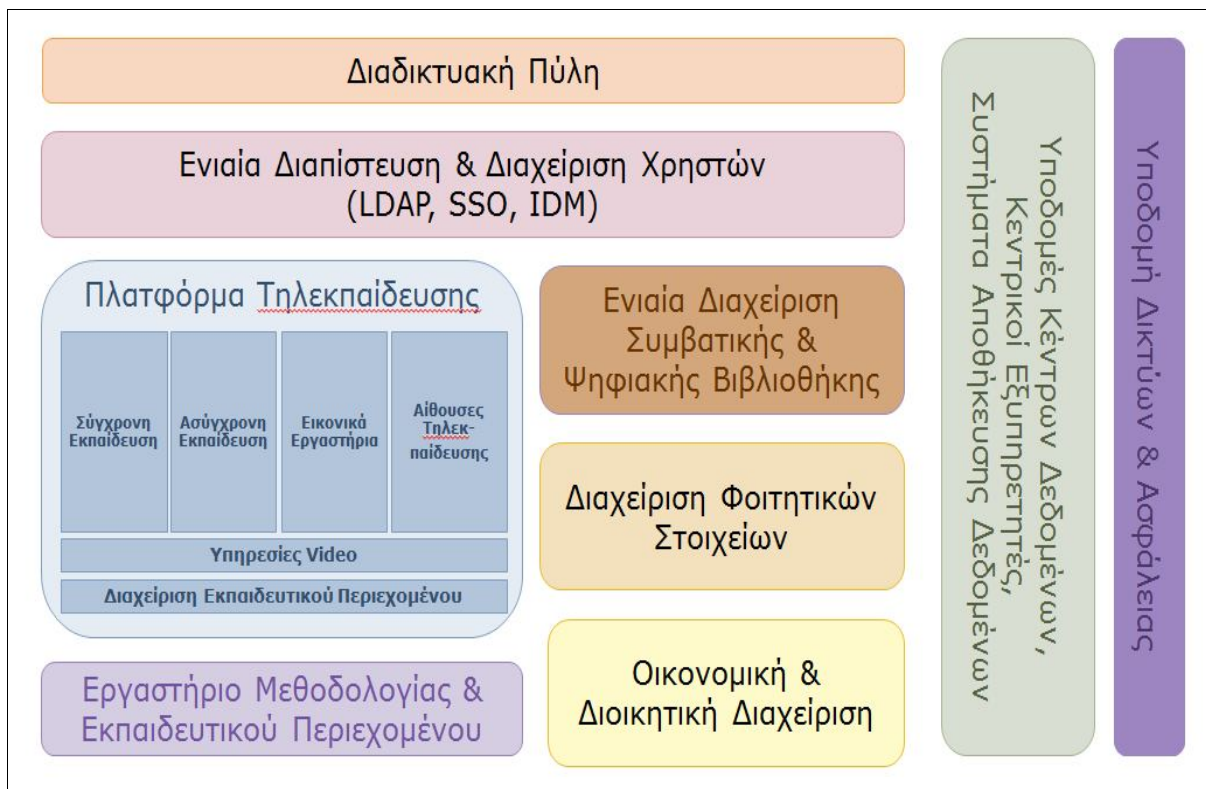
Διαδικτυακή Πύλη

Ενιαία Διαπίστευση & Διαχείριση Χρηστών (LDAP, SSO, IDM)

Πλατφόρμα Τηλεκπαίδευσης

Σύγχρονη Εκπαίδευση

Ασύγχρονη Εκπαίδευση

Εικονικά Εργαστήρια

Αίθουσες Τηλεκπαίδευσης

Υπηρεσίες Video

Διαχείριση Εκπαιδευτικού Περιεχομένου

Ενιαία Διαχείριση Συμβατικής & Ψηφιακής Βιβλιοθήκης

Διαχείριση Φοιτητικών Στοιχείων

Οικονομική & Διοικητική Διαχείριση

Εργαστήριο Μεθοδολογίας & Εκπαιδευτικού Περιεχομένου

Υποδομές Κέντρων Δεδομένων, Κεντρικοί Εξυπηρετητές, Συστήματα Αποθήκευσης Δεδομένων

Υποδομή Δικτύων & Ασφάλειας